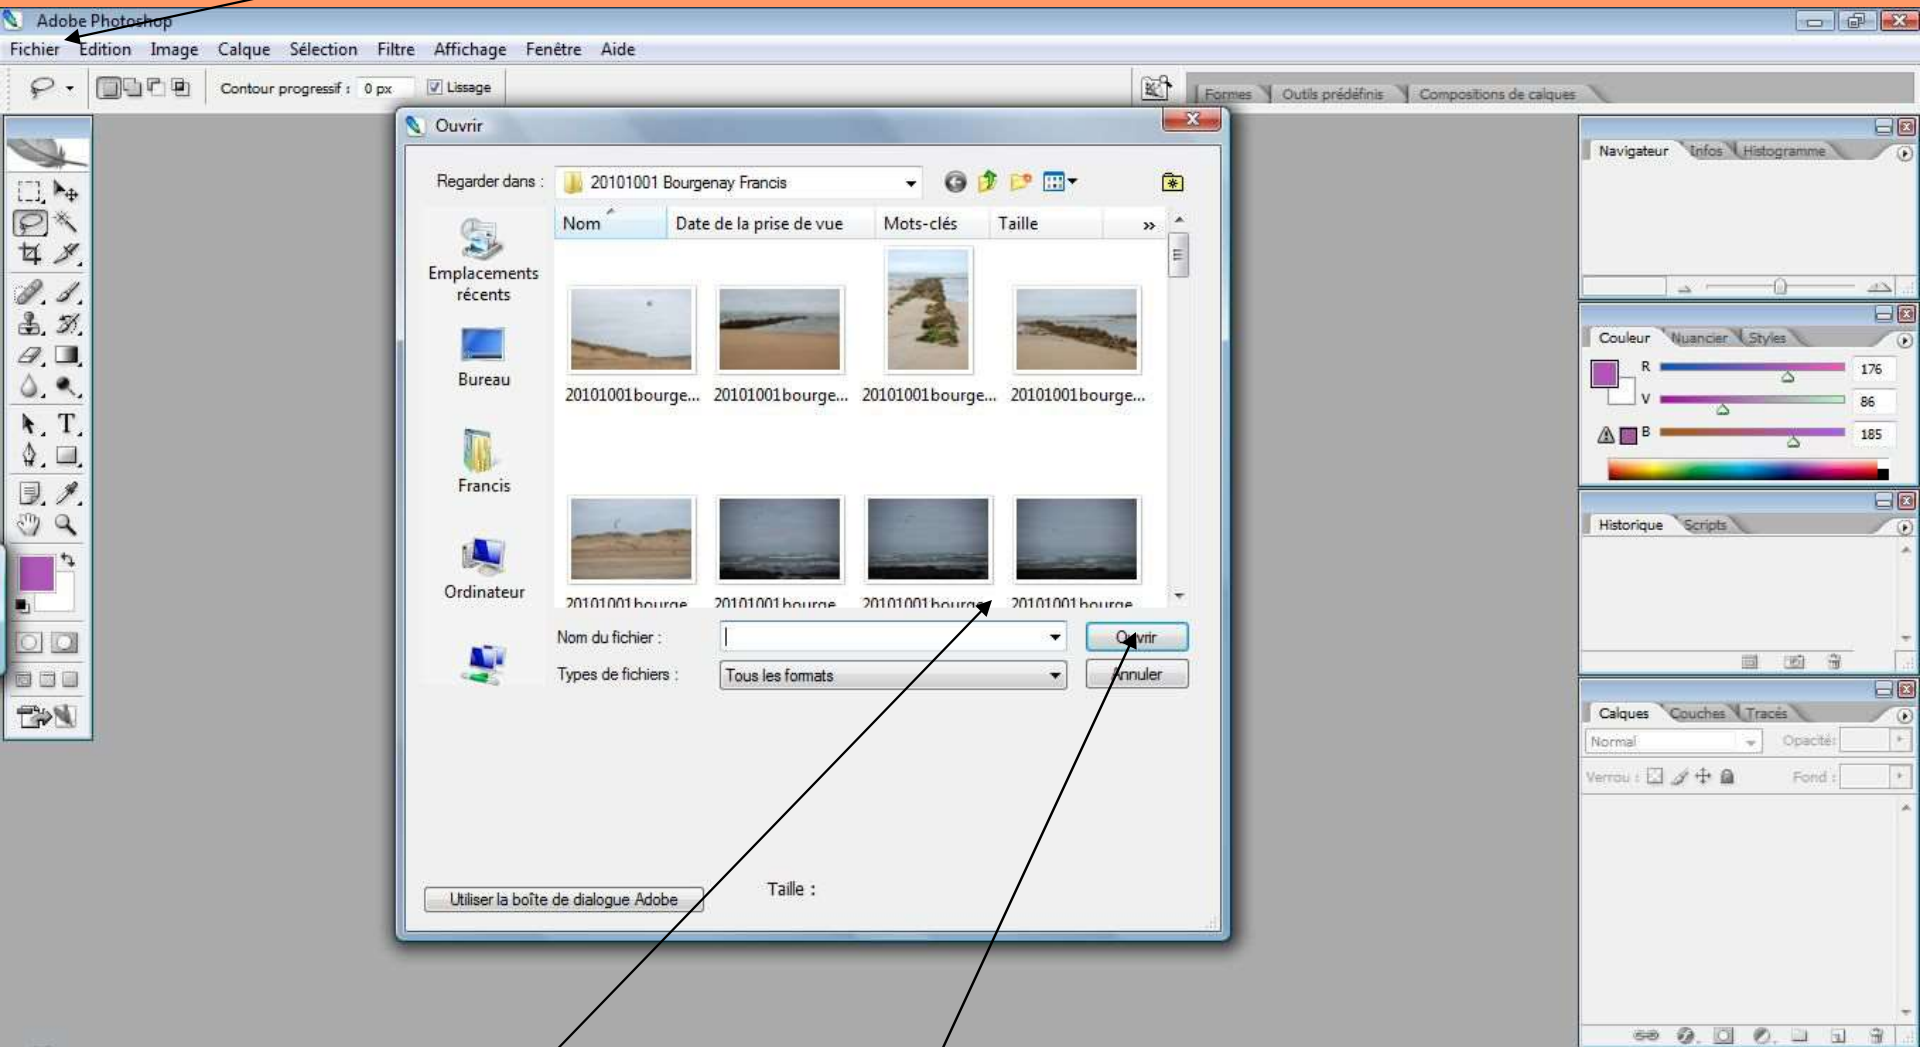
Adobe Photoshop

Fichier Edition Image Calque Sélection Filtre Affichage Fenêtre Aide

Contour progressif : 0 px Lissage

Formes Outils prédéfinis Compositions de calques

Ouvrir

Regarder dans : 20101001 Bourgenay Francis

Nom Date de la prise de vue Mots-clés Taille »

Emplacements récents

Bureau

Francis

Ordinateur

20101001bourge... 20101001bourge... 20101001bourge... 20101001bourge...

20101001bourge 20101001bourge 20101001bourge 20101001bourge

Nom du fichier :

Types de fichiers : Tous les formats

Ouvrir

Annuler

Utiliser la boîte de dialogue Adobe

Taille :

Navigateur Infos Histogramme

Couleur Nuancier Styles

R 176

V 86

B 185

Historique Scripts

Calques Couches Tracés

Normal Opacité :

Verrou : Fond :